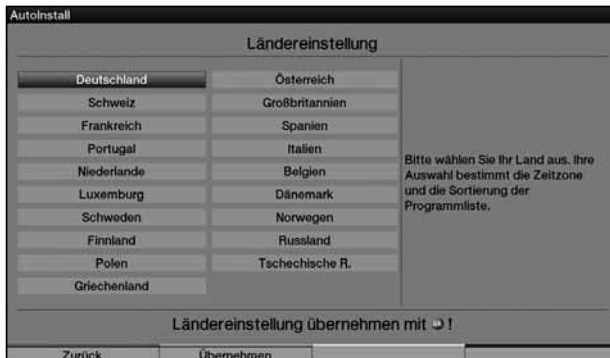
AutoInstall

Ländereinstellung

| | |
|---|---|
| Deutschland | Österreich |
| Schweiz | Großbritannien |
| Frankreich | Spanien |
| Portugal | Italien |
| Niederlande | Belgien |
| Luxemburg | Dänemark |
| Schweden | Norwegen |
| Finnland | Russland |
| Polen | Tschechische R. |
| Griechenland | |

Bitte wählen Sie Ihr Land aus. Ihre Auswahl bestimmt die Zeitzone und die Sortierung der Programmliste.

Ländereinstellung übernehmen mit !

Zurück Übernehmen